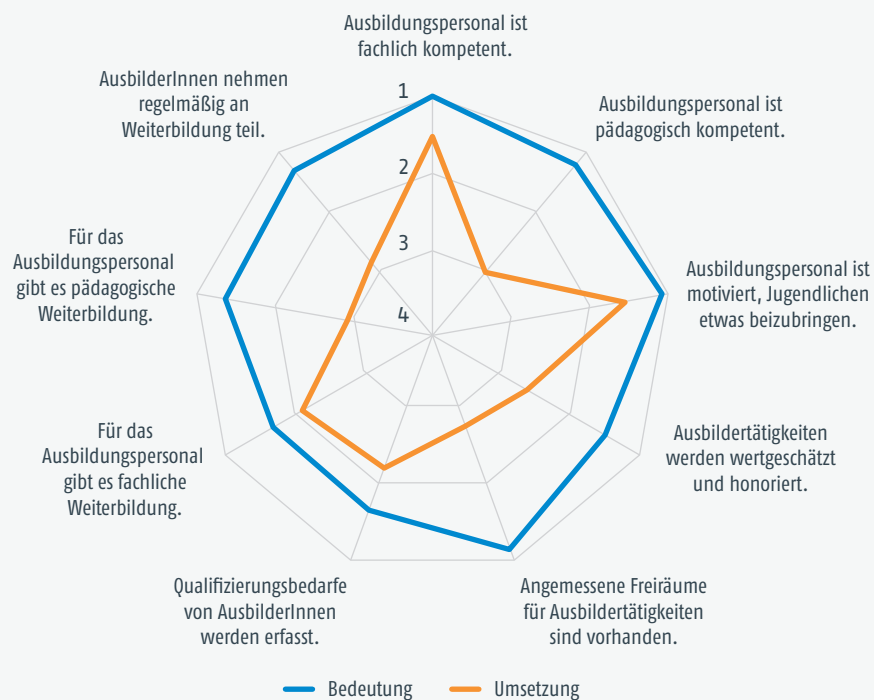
Ausbildungspersonal ist fachlich kompetent.

Ausbildungspersonal ist pädagogisch kompetent.

Ausbildungspersonal ist motiviert, Jugendlichen etwas beizubringen.

Ausbildertätigkeiten werden wertgeschätzt und honoriert.

Angemessene Freiräume für Ausbildertätigkeiten sind vorhanden.

Qualifizierungsbedarfe von AusbilderInnen werden erfasst.

Für das Ausbildungspersonal gibt es fachliche Weiterbildung.

Für das Ausbildungspersonal gibt es pädagogische Weiterbildung.

AusbilderInnen nehmen regelmäßig an Weiterbildung teil.

1
2
3
4

Bedeutung
Umsetzung